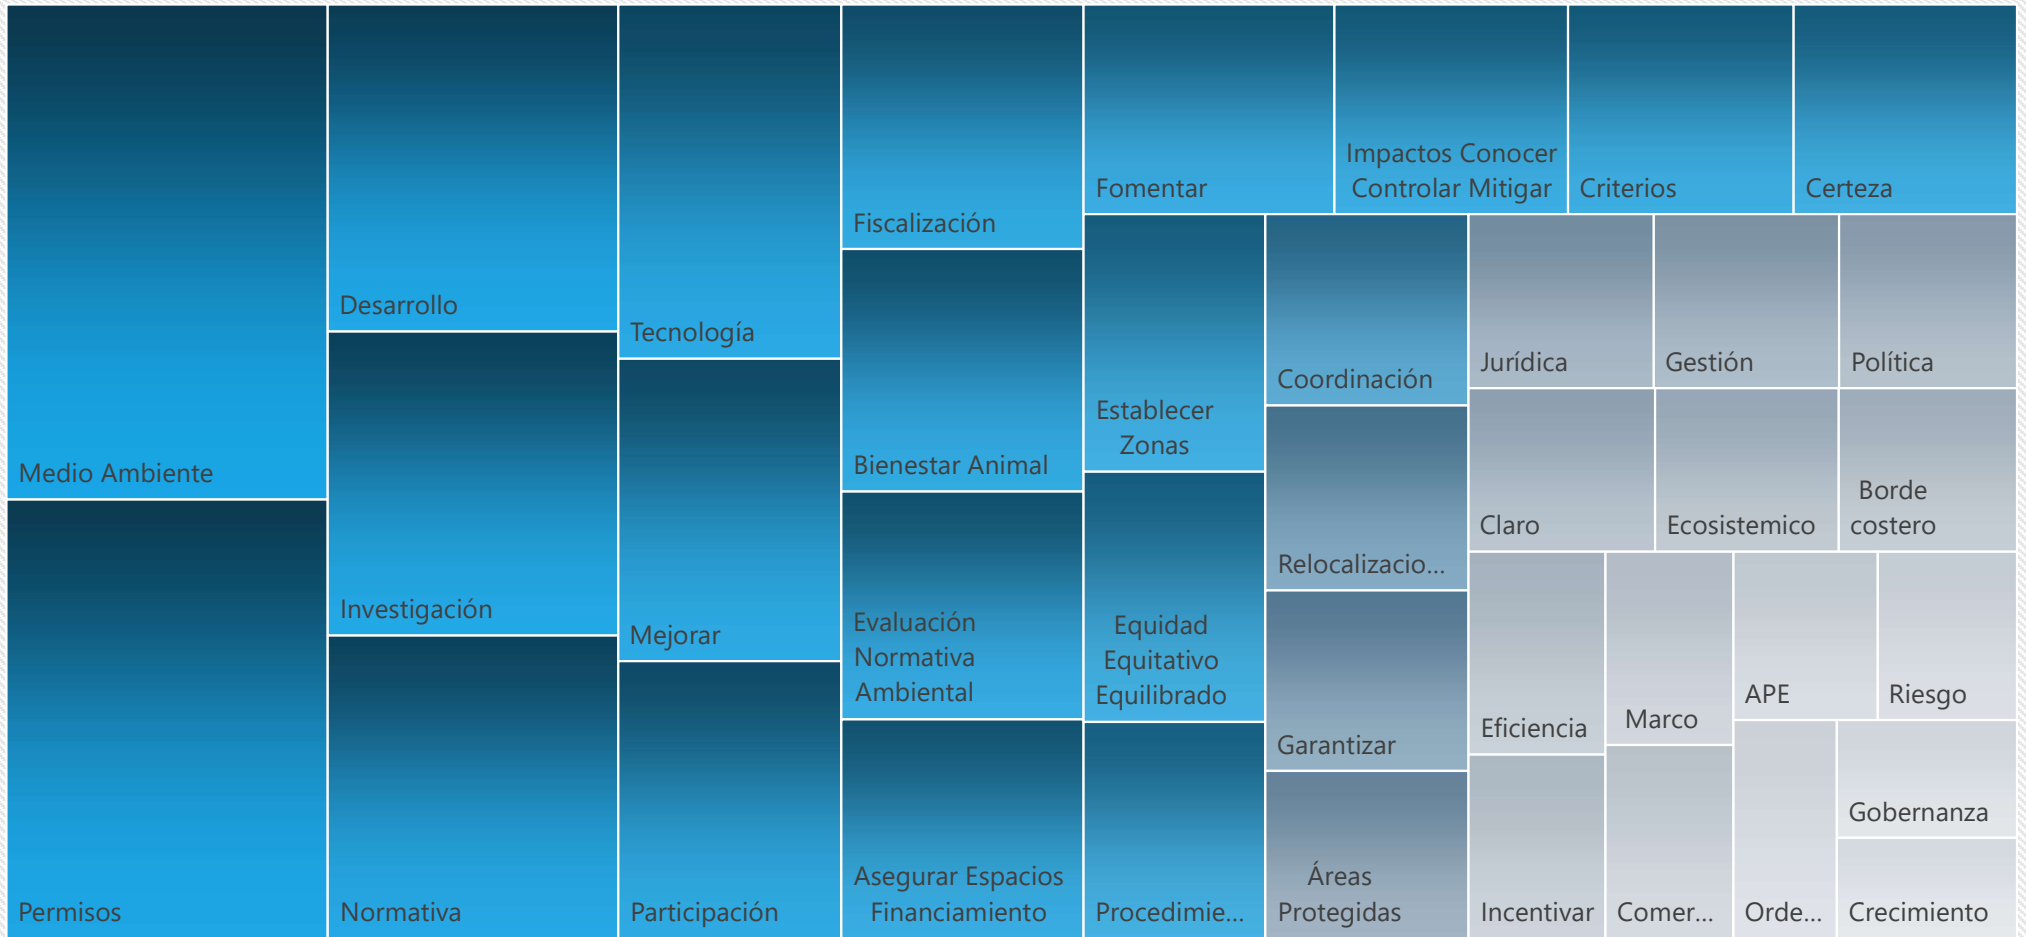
Medio Ambiente
Permisos
Desarrollo
Investigación
Normativa
Tecnología
Mejorar
Participación
Fiscalización
Bienestar Animal
Evaluación Normativa Ambiental
Asegurar Espacios Financiamiento
Fomentar
Impactos Conocer Controlar Mitigar
Criterios
Certeza
Establecer Zonas
Equidad Equitativo Equilibrado
Procedimie...
Coordinación
Relocalizacio...
Garantizar
Áreas Protegidas
Jurídica
Gestión
Política
Claro
Ecosistemico
Borde costero
Eficiencia
Incentivar
Marco
Comer...
APE
Riesgo
Orde...
Gobernanza
Crecimiento